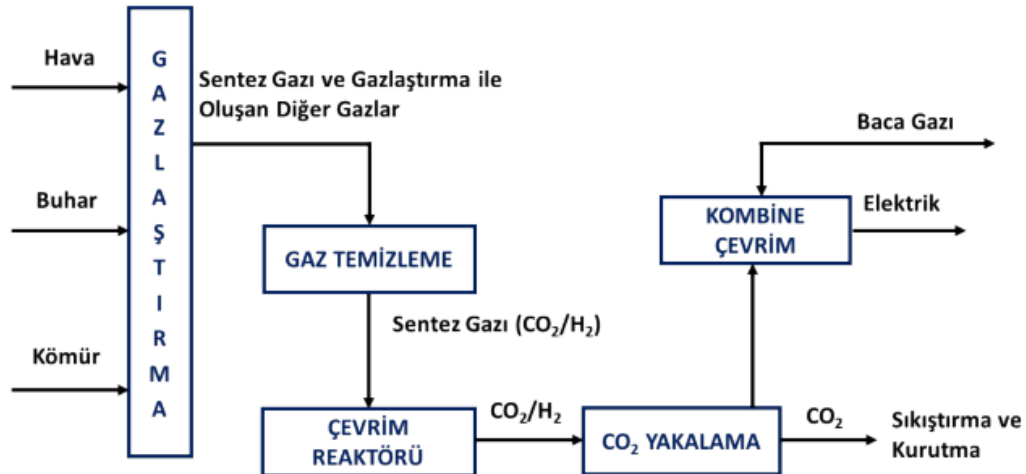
Hava

Buhar

Kömür

G A Z L A Ş T I R M A

Sentez Gazı ve Gazlaştırma ile Oluşan Diğer Gazlar

GAZ TEMİZLEME

Sentez Gazı ($CO_2/H_2$)

ÇEVRİM REAKTÖRÜ

$CO_2/H_2$

$CO_2$ YAKALAMA

$CO_2$

Sıkıştırma ve Kurutma

KOMBİNE ÇEVRİM

Baca Gazı

Elektrik